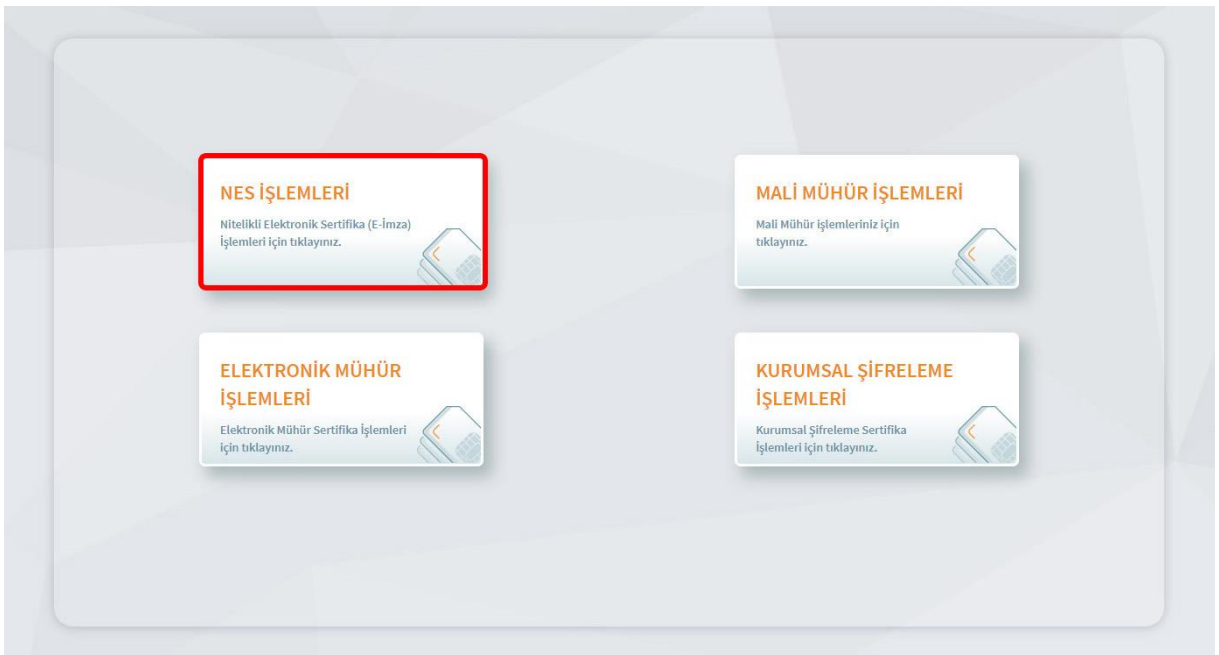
NES İŞLEMLERİ
Nitelikli Elektronik Sertifika (E-İmza) İşlemleri için tıklayınız.

MALİ MÜHÜR İŞLEMLERİ
Mali Mühür işlemleriniz için tıklayınız.

ELEKTRONİK MÜHÜR İŞLEMLERİ
Elektronik Mühür Sertifika İşlemleri için tıklayınız.

KURUMSAL ŞİFRELEME İŞLEMLERİ
Kurumsal Şifreleme Sertifika İşlemleri için tıklayınız.